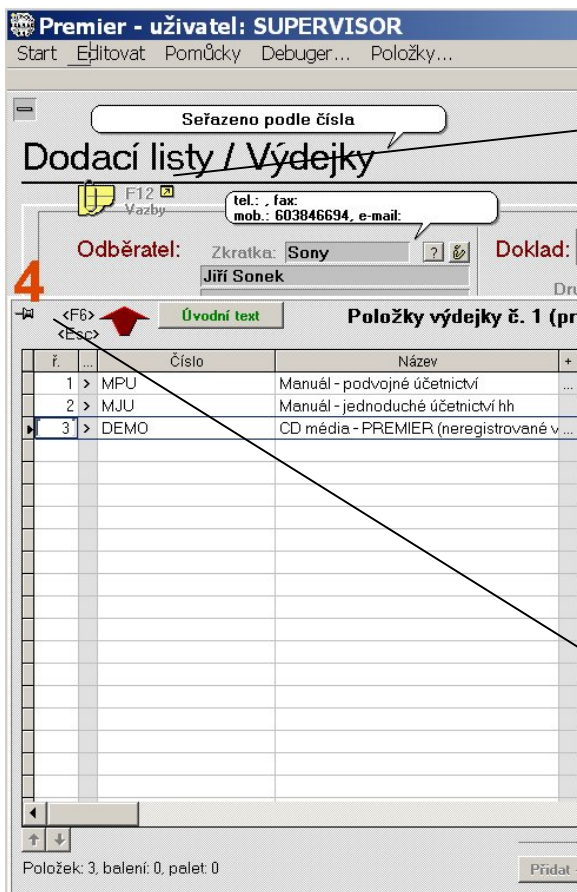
Premier - uživatel: SUPERVISOR

Start Editovat Pomůcky Debuger... Položky...

Seřazeno podle čísla

Dodací listy / Výdejky

F12 Vazby

tel.: , fax: mob.: 603846694, e-mail:

Odběratel: Zkratka: Sony ? Doklad:

Jiří Sonek

Dru

4

<F6> <Esc> Úvodní text Položky výdejky č. 1 (pr

| ř. | ... | Číslo | Název | + |
|---|---|---|---|---|
| 1 | > | MPU | Manuál - podvojné účetnictví | ... |
| 2 | > | MJU | Manuál - jednoduché účetnictví hh | |
| 3 | > | DEMO | CD média - PREMIER (neregistrované v | ... |

Položek: 3, balení: 0, palet: 0

Přidat